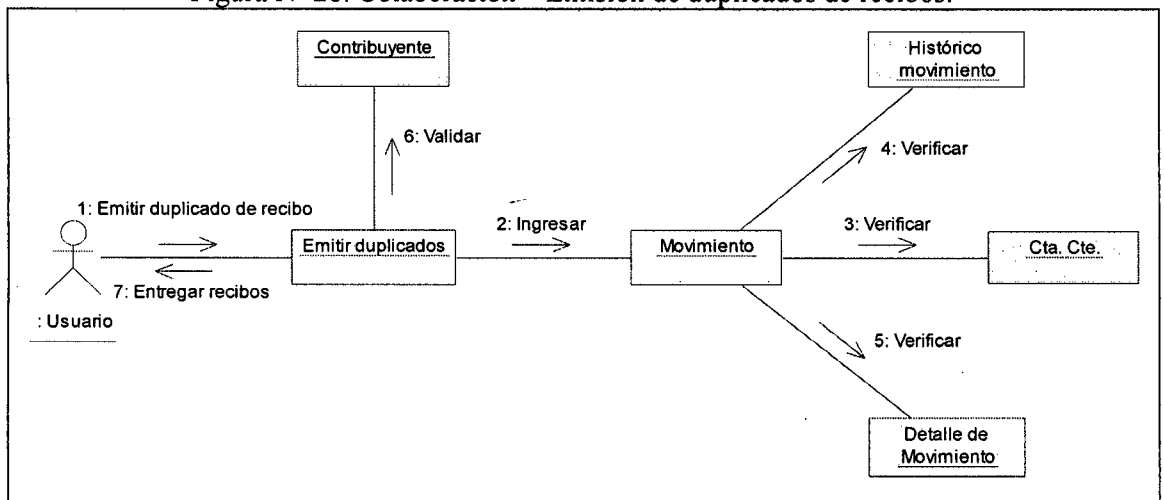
Figura N° de: Colaboración – Emisión de duplicados de recibos.

Contribuyente

Histórico movimiento

6: Validar

4: Verificar

1: Emitir duplicado de recibo

2: Ingresar

3: Verificar

Emitir duplicados

Movimiento

Cta. Cte.

7: Entregar recibos

: Usuario

5: Verificar

Detalle de Movimiento